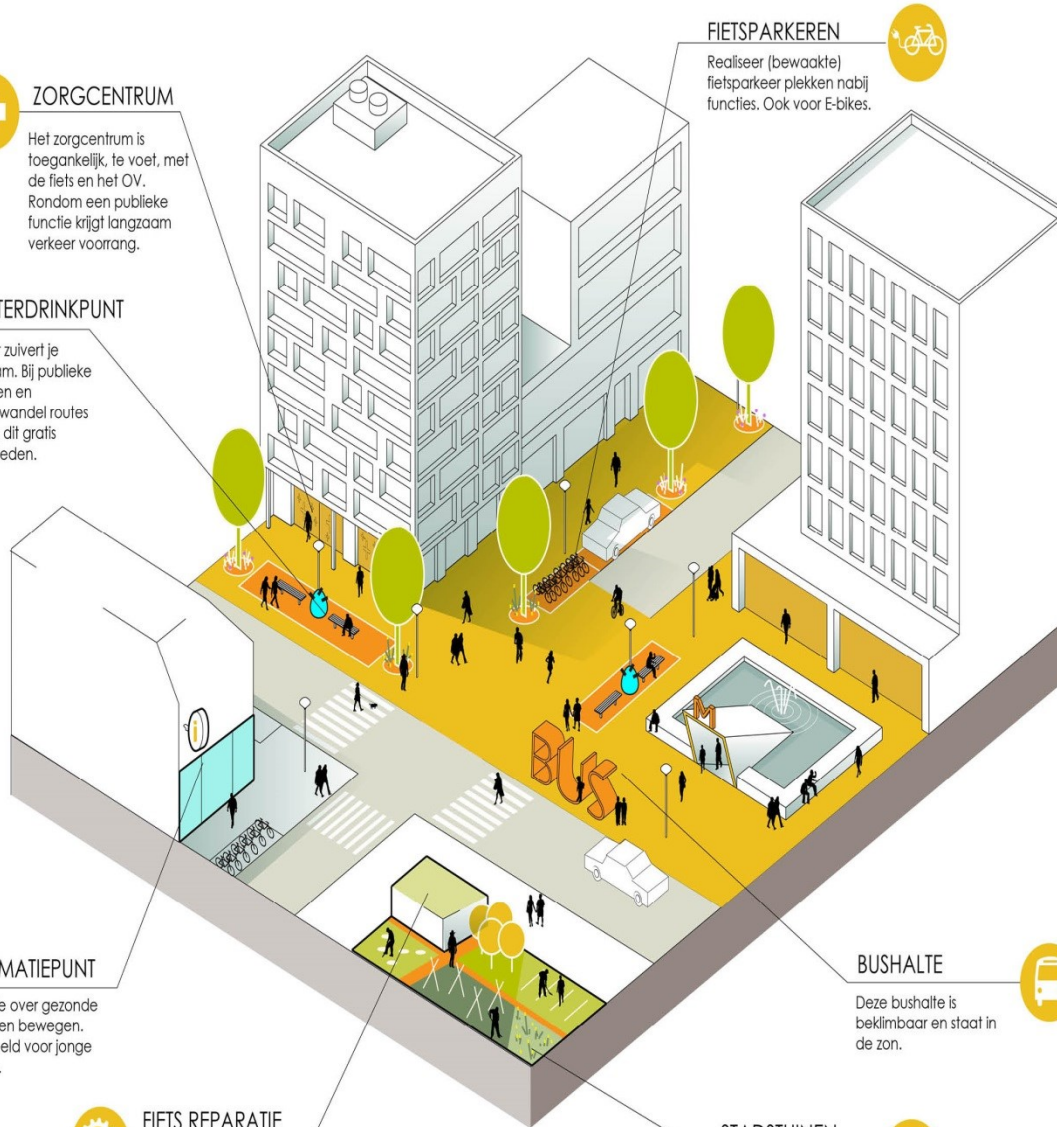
FIETSPARKEREN

Realiseer (bewaakte) fietsparkeer plekken nabij functies. Ook voor E-bikes.

ZORGCENTRUM

Het zorgcentrum is toegankelijk, te voet, met de fiets en het OV. Rondom een publieke functie krijgt langzaam verkeer voorrang.

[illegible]TERDRINKPUNT

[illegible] zuivert je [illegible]am. Bij publieke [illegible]en en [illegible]wandel routes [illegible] dit gratis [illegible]eden.

i

BUS

M

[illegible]MATIEPUNT

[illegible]e over gezonde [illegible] en bewegen. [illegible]eld voor jonge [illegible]

BUSHALTE

Deze bushalte is beklimbaar en staat in de zon.

FIETS REPARATIE

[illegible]